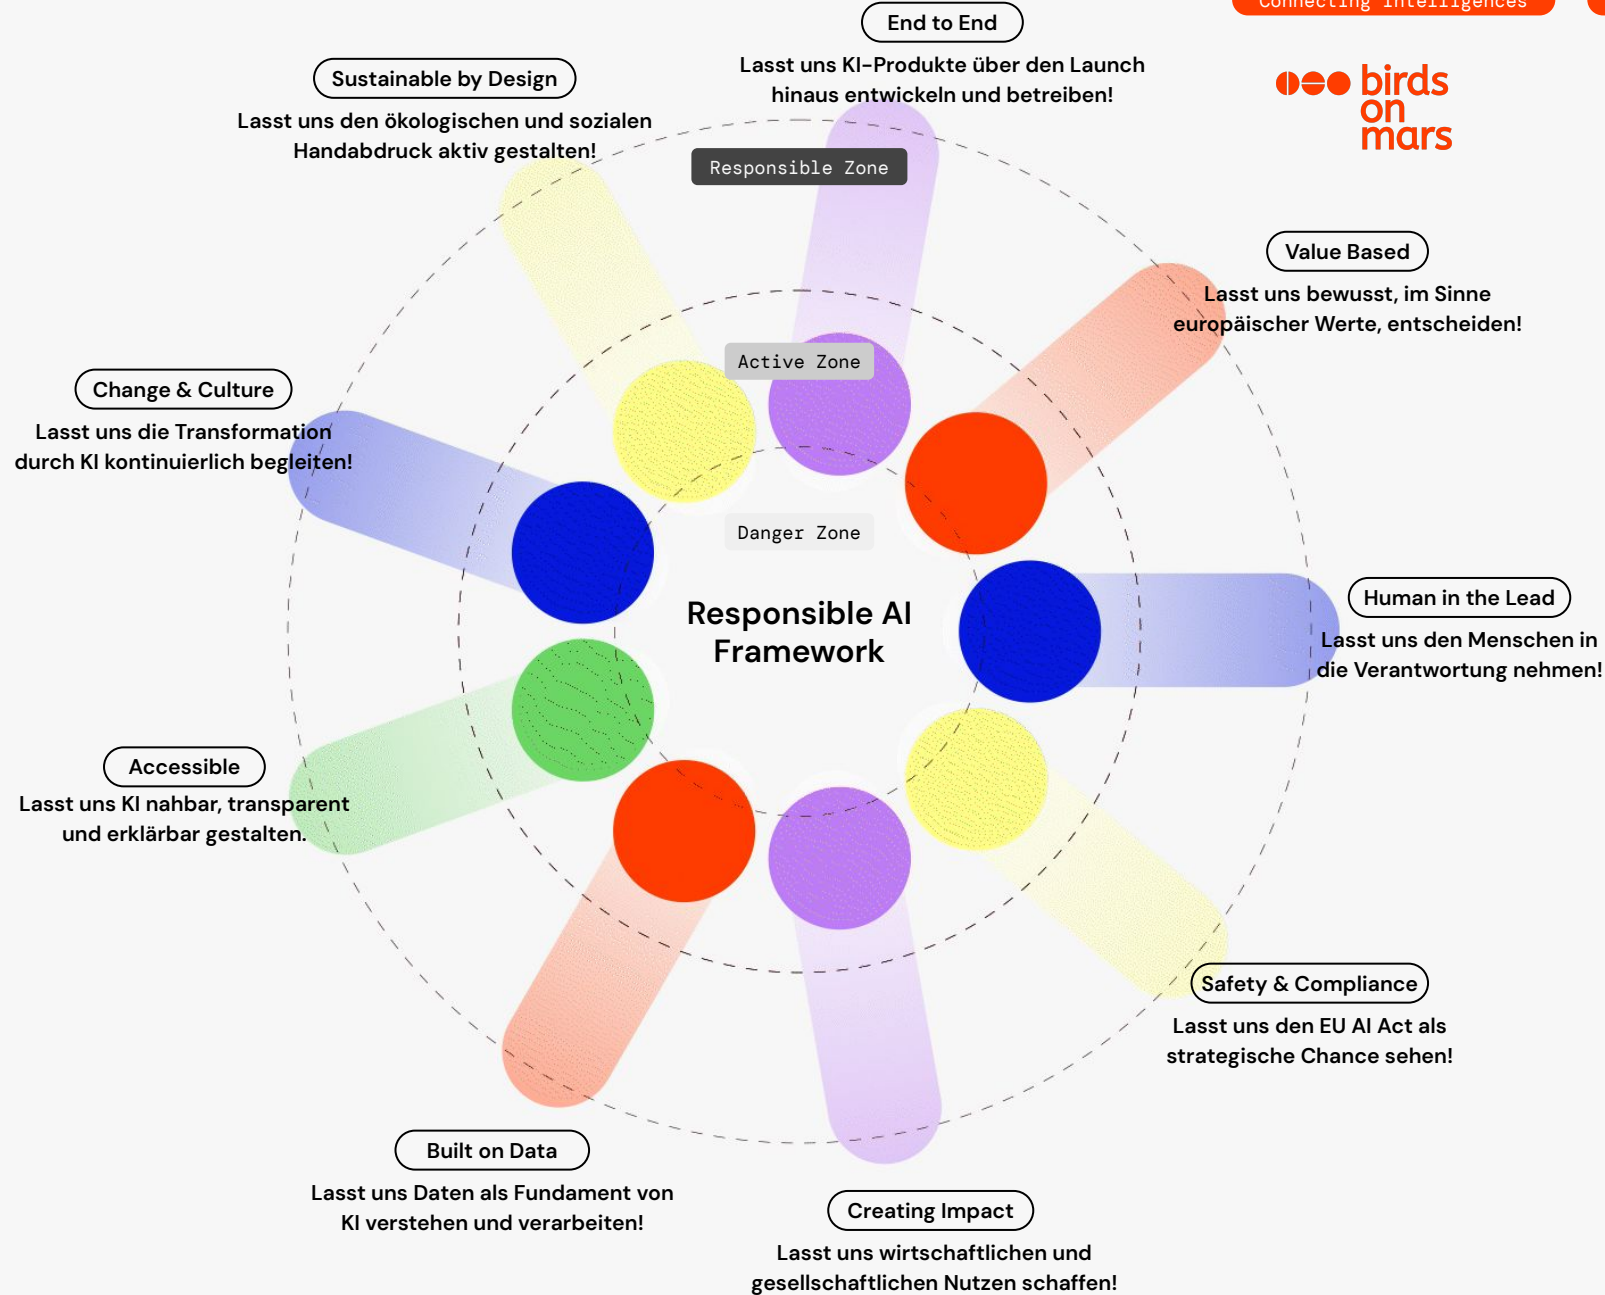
Connecting Intelligences

birds on mars

End to End
Lasst uns KI-Produkte über den Launch hinaus entwickeln und betreiben!

Sustainable by Design
Lasst uns den ökologischen und sozialen Handabdruck aktiv gestalten!

Responsible Zone

Value Based
Lasst uns bewusst, im Sinne europäischer Werte, entscheiden!

Change & Culture
Lasst uns die Transformation durch KI kontinuierlich begleiten!

Active Zone

Danger Zone

Responsible AI Framework

Human in the Lead
Lasst uns den Menschen in die Verantwortung nehmen!

Accessible
Lasst uns KI nahbar, transparent und erklärbar gestalten.

Safety & Compliance
Lasst uns den EU AI Act als strategische Chance sehen!

Built on Data
Lasst uns Daten als Fundament von KI verstehen und verarbeiten!

Creating Impact
Lasst uns wirtschaftlichen und gesellschaftlichen Nutzen schaffen!